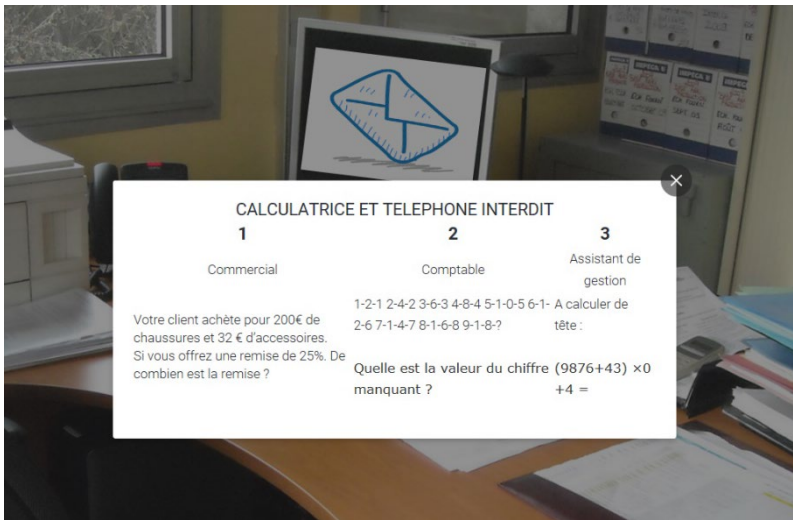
CALCULATRICE ET TELEPHONE INTERDIT

| 1 | 2 | 3 |
|---|---|---|
| Commercial | Comptable | Assistant de gestion |
| Votre client achète pour 200€ de chaussures et 32 € d'accessoires. Si vous offrez une remise de 25%. De combien est la remise ? | 1-2-1 2-4-2 3-6-3 4-8-4 5-1-0-5 6-1-2-6 7-1-4-7 8-1-6-8 9-1-8-? Quelle est la valeur du chiffre manquant ? | A calculer de tête : $(9876+43) \times 0 + 4 =$ |